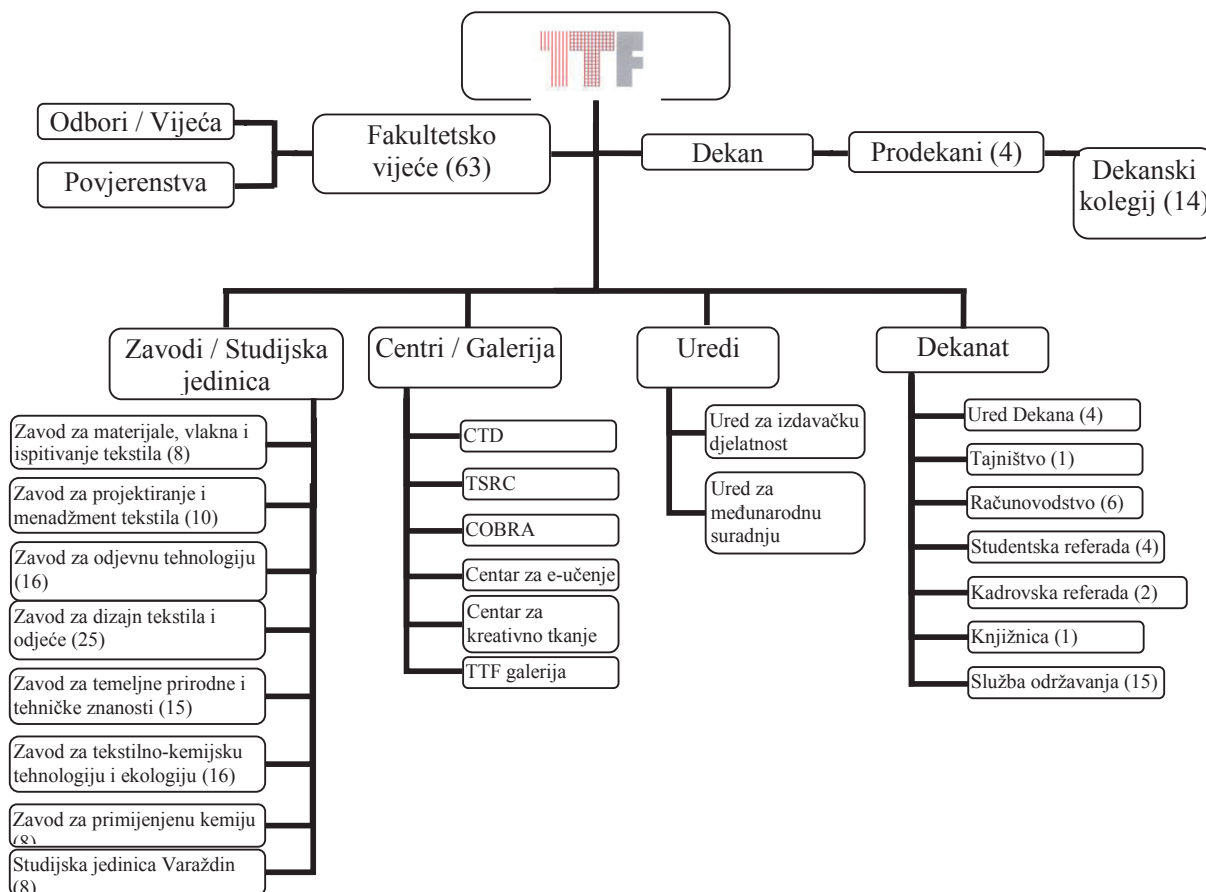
TTF

Odbori / Vijeća

Povjerenstva

Fakultetsko vijeće (63)

Dekan

Prodekani (4)

Dekanski kolegij (14)

Zavodi / Studijska jedinica

Zavod za materijale, vlakna i ispitivanje tekstila (8)

Zavod za projektiranje i menadžment tekstila (10)

Zavod za odjevnu tehnologiju (16)

Zavod za dizajn tekstila i odjeće (25)

Zavod za temeljne prirodne i tehničke znanosti (15)

Zavod za tekstilno-kemijsku tehnologiju i ekologiju (16)

Zavod za primijenjenu kemiju (8)

Studijska jedinica Varaždin (8)

Centri / Galerija

CTD

TSRC

COBRA

Centar za e-učenje

Centar za kreativno tkanje

TTF galerija

Uredi

Ured za izdavačku djelatnost

Ured za međunarodnu suradnju

Dekanat

Ured Dekana (4)

Tajništvo (1)

Računovodstvo (6)

Studentska referada (4)

Kadrovska referada (2)

Knjižnica (1)

Služba održavanja (15)